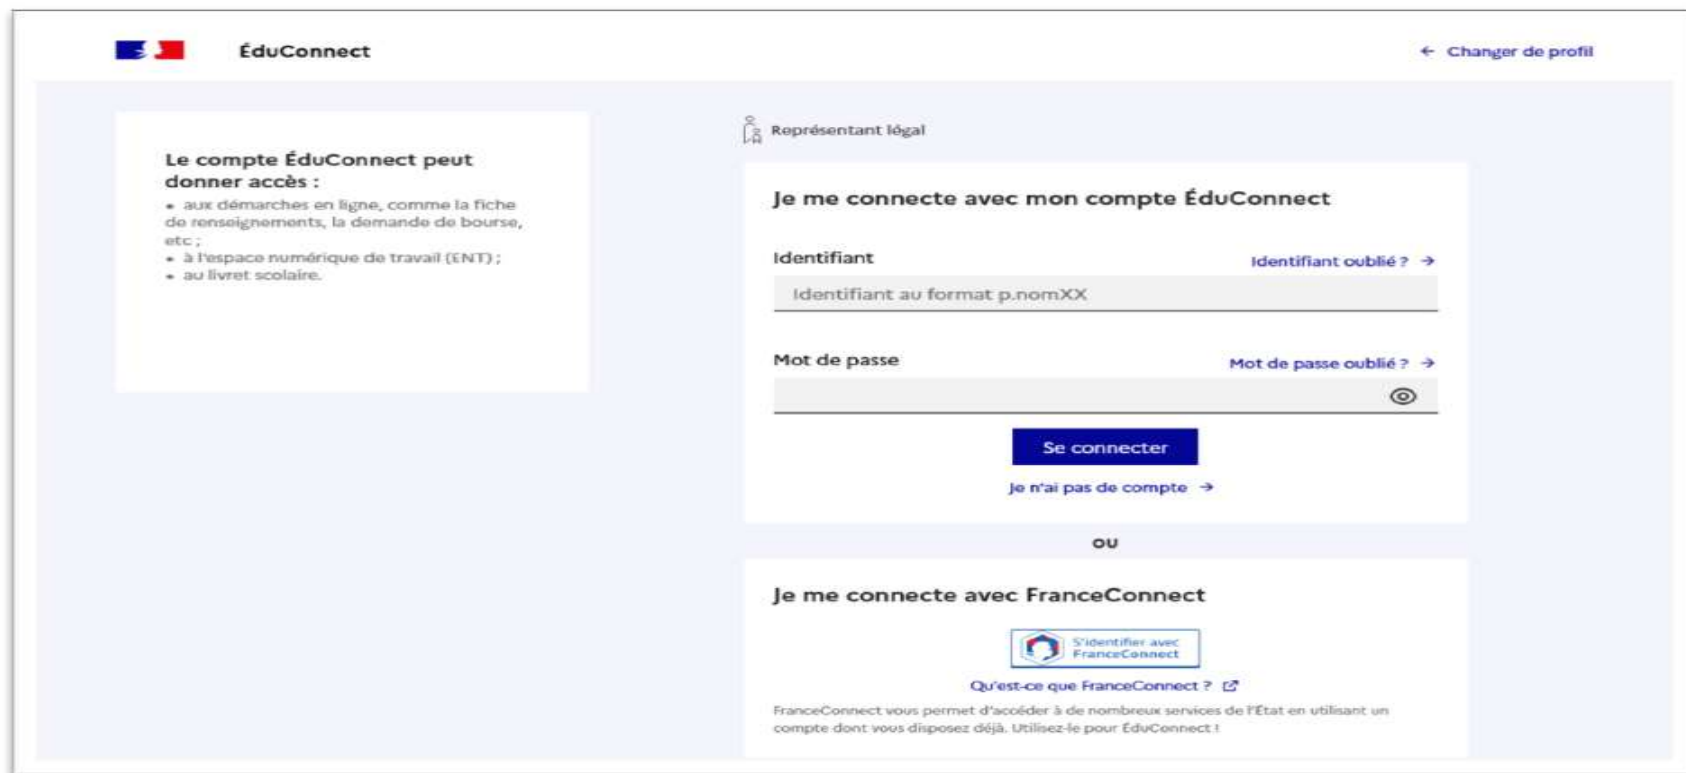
ÉduConnect

← Changer de profil

Le compte ÉduConnect peut donner accès :

- aux démarches en ligne, comme la fiche de renseignements, la demande de bourse, etc ;
- à l'espace numérique de travail (ENT) ;
- au livret scolaire.

Représentant légal

Je me connecte avec mon compte ÉduConnect

Identifiant

Identifiant oublié ? →

Identifiant au format p.nomXX

Mot de passe

Mot de passe oublié ? →

Se connecter

Je n'ai pas de compte →

ou

Je me connecte avec FranceConnect

S'identifier avec FranceConnect

Qu'est-ce que FranceConnect ?

FranceConnect vous permet d'accéder à de nombreux services de l'État en utilisant un compte dont vous disposez déjà. Utilisez-le pour ÉduConnect !